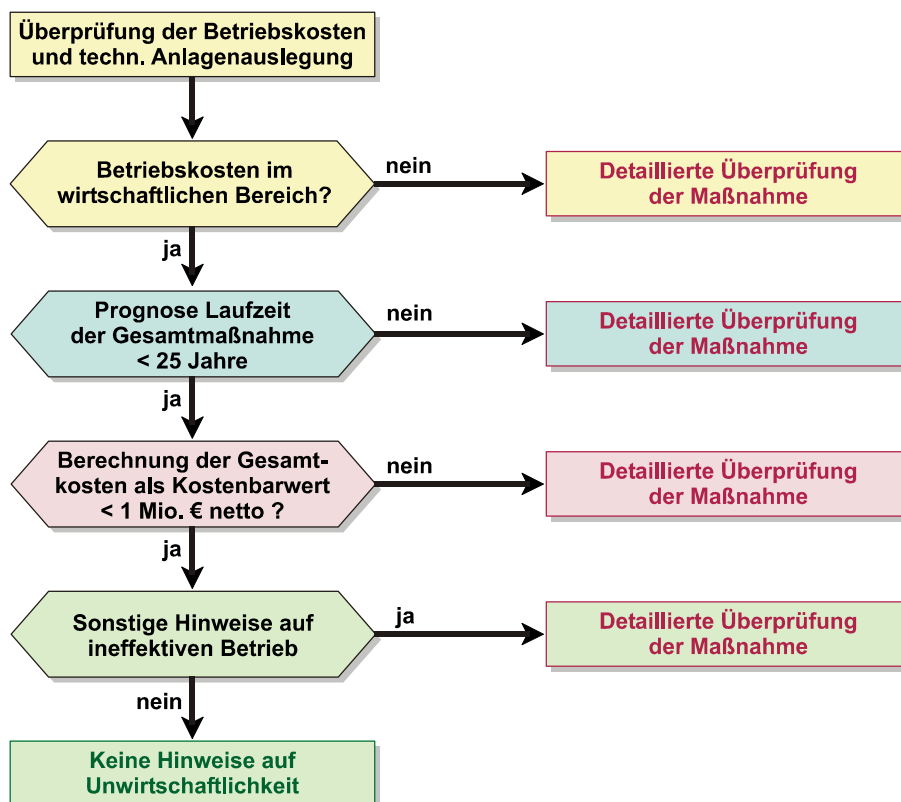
Überprüfung der Betriebskosten und techn. Anlagenauslegung

Betriebskosten im wirtschaftlichen Bereich?

nein

Detaillierte Überprüfung der Maßnahme

ja

Prognose Laufzeit der Gesamtmaßnahme < 25 Jahre

nein

Detaillierte Überprüfung der Maßnahme

ja

Berechnung der Gesamtkosten als Kostenbarwert < 1 Mio. € netto ?

nein

Detaillierte Überprüfung der Maßnahme

ja

Sonstige Hinweise auf ineffektiven Betrieb

ja

Detaillierte Überprüfung der Maßnahme

nein

Keine Hinweise auf Unwirtschaftlichkeit